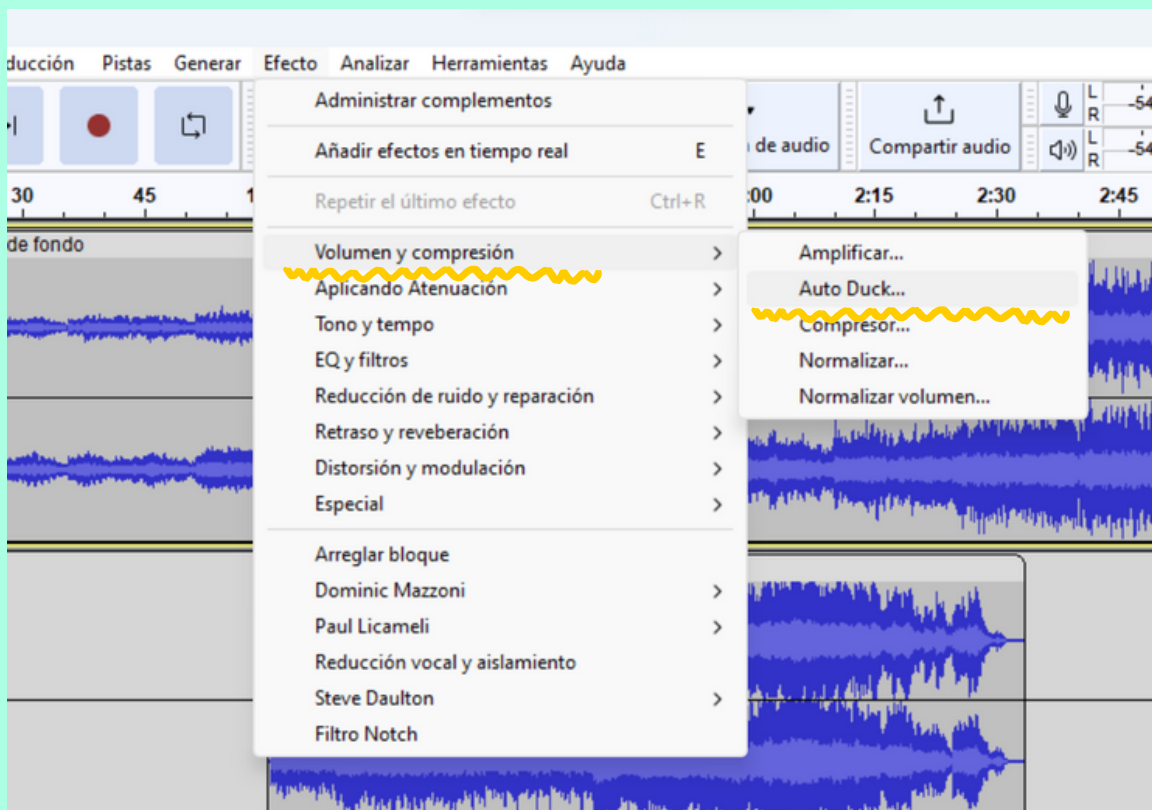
ducción Pistas Generar Efecto Analizar Herramientas Ayuda

n de audio
Compartir audio
L R -54
L R -54

30 45 1 :00 2:15 2:30 2:45

de fondo

Administrar complementos

Añadir efectos en tiempo real E

Repetir el último efecto Ctrl+R

Volumen y compresión >
Aplicando Atenuación >
Tono y tempo >
EQ y filtros >
Reducción de ruido y reparación >
Retraso y reveberación >
Distorsión y modulación >
Especial >

Arreglar bloque
Dominic Mazzoni >
Paul Licameli >
Reducción vocal y aislamiento
Steve Daulton >
Filtro Notch

Amplificar...
Auto Duck...
Compresor...
Normalizar...
Normalizar volumen...